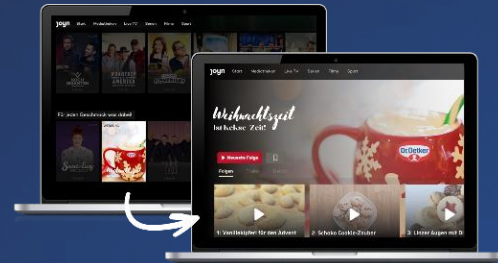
joyn Start Mediatheken Live TV Serien Filme Sport

Für deinen Geschmack was dabei

joyn Start Mediatheken Live TV Serien Filme Sport

Weihnachtszeit

Dr. Oetker

Neueste Folge

Folgen

1. Vanillekipferl für den Advent

2. Schoko-Cookie-Zauber

3. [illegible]